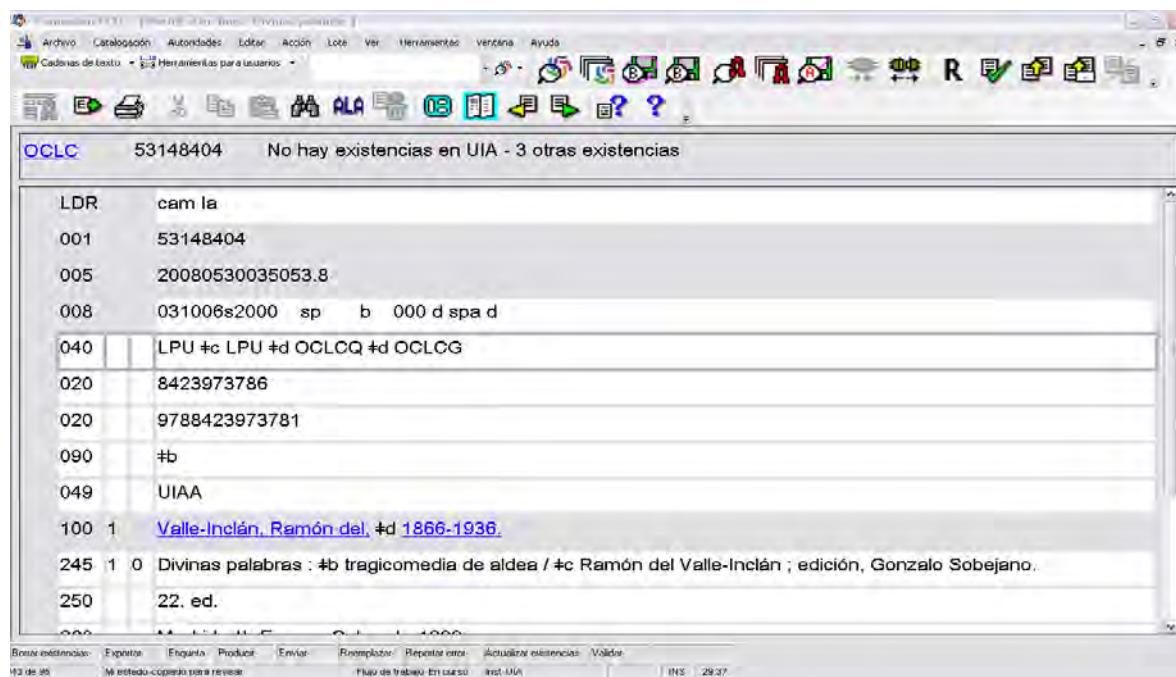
Archivo Catalogación Autoridades Editar Acción Lote Ver Herramientas Ventana Ayuda

Cadenas de texto Herramientas para usuarios

R

ALA

OCLC 53148404 No hay existencias en UIA - 3 otras existencias

| | | | |
|---|---|---|---|
| LDR | | | cam la |
| 001 | | | 53148404 |
| 005 | | | 20080530035053.8 |
| 008 | | | 031006s2000 sp b 000 d spa d |
| 040 | | | LPU ǂc LPU ǂd OCLCQ ǂd OCLCG |
| 020 | | | 8423973786 |
| 020 | | | 9788423973781 |
| 090 | | | ǂb |
| 049 | | | UIAA |
| 100 | 1 | | Valle-Inclán, Ramón del, ǂd 1866-1936. |
| 245 | 1 | 0 | Divinas palabras : ǂb tragicomedia de aldea / ǂc Ramón del Valle-Inclán ; edición, Gonzalo Sobejano. |
| 250 | | | 22. ed. |
| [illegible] | | | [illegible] |

Borrar existencias Exportar Etiqueta Producir Enviar Reemplazar Reportar error Actualizar existencias Validar

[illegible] de 95 Mi estado-copiando para revisar Flujo de trabajo-En curso Inst-UIA INS 29:37